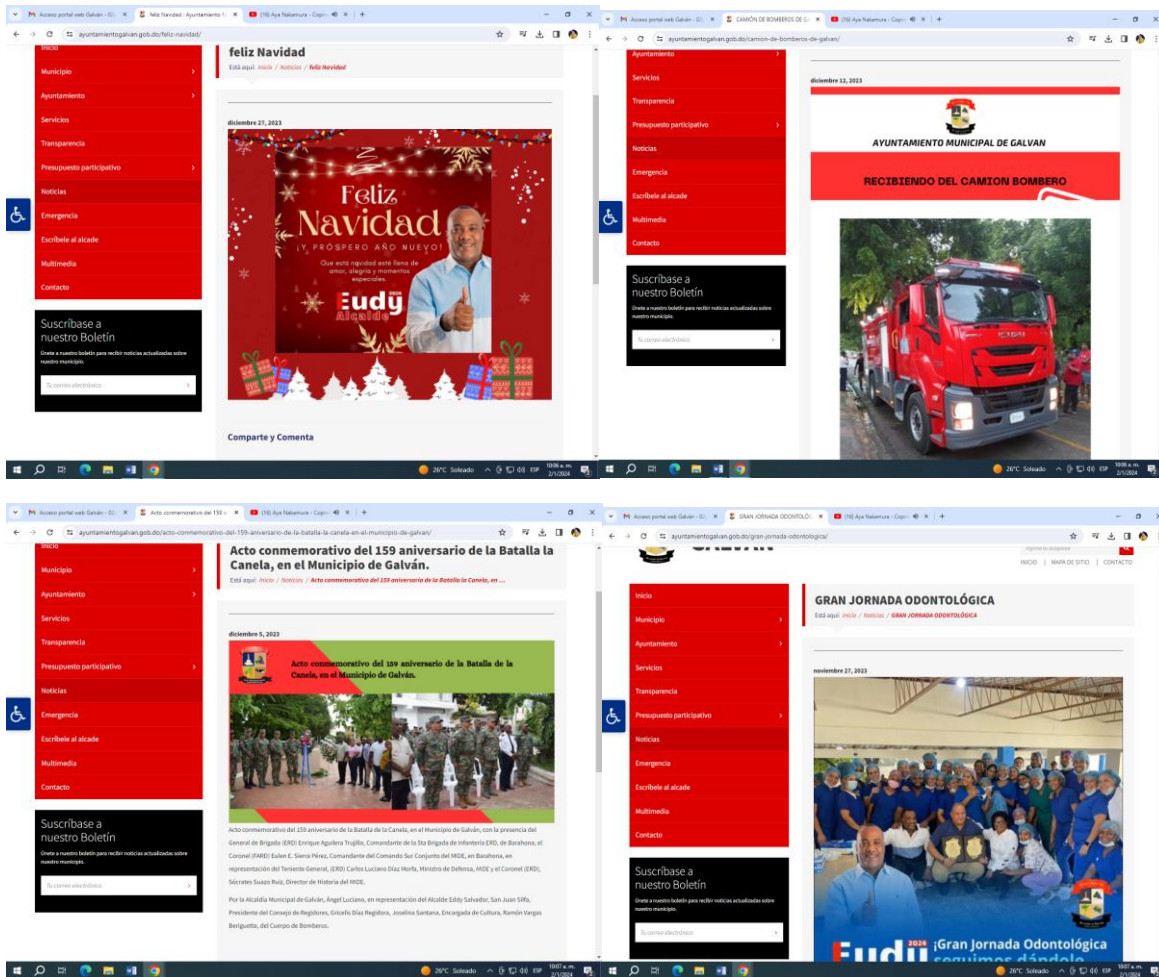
Acceso portal web Galván · El | feliz Navidad : Ayuntamiento M | (16) Aya Nakamura - Copi

ayuntamientogalvan.gob.do/feliz-navidad/

Inicio
Municipio
Ayuntamiento
Servicios
Transparencia
Presupuesto participativo
Noticias
Emergencia
Escríbele al alcade
Multimedia
Contacto

Suscríbase a nuestro Boletín
Únete a nuestro boletín para recibir noticias actualizadas sobre nuestro municipio.
Tu correo electrónico

feliz Navidad
Está aquí: Inicio / Noticias / feliz Navidad

diciembre 27, 2023

Feliz Navidad
¡Y PRÓSPERO AÑO NUEVO!
Que esta navidad este llena de amor, alegría y momentos especiales.
Eudy Alcalde

Comparte y Comenta

26°C Soleado ESP 10:06 a. m. 2/1/2024

Acceso portal web Galván · El | CAMIÓN DE BOMBEROS DE GA | (16) Aya Nakamura - Copi

ayuntamientogalvan.gob.do/camion-de-bomberos-de-galvan/

Ayuntamiento
Servicios
Transparencia
Presupuesto participativo
Noticias
Emergencia
Escríbele al alcade
Multimedia
Contacto

Suscríbase a nuestro Boletín
Únete a nuestro boletín para recibir noticias actualizadas sobre nuestro municipio.
Tu correo electrónico

diciembre 12, 2023

AYUNTAMIENTO MUNICIPAL DE GALVAN
RECIBIENDO DEL CAMION BOMBERO

26°C Soleado ESP 10:06 a. m. 2/1/2024

Acceso portal web Galván · El | Acto conmemorativo del 159 | (16) Aya Nakamura - Copi

ayuntamientogalvan.gob.do/acto-conmemorativo-del-159-aniversario-de-la-batalla-la-canela-en-el-municipio-de-galvan/

Inicio
Municipio
Ayuntamiento
Servicios
Transparencia
Presupuesto participativo
Noticias
Emergencia
Escríbele al alcade
Multimedia
Contacto

Suscríbase a nuestro Boletín
Únete a nuestro boletín para recibir noticias actualizadas sobre nuestro municipio.
Tu correo electrónico

Acto conmemorativo del 159 aniversario de la Batalla la Canela, en el Municipio de Galván.
Está aquí: Inicio / Noticias / Acto conmemorativo del 159 aniversario de la Batalla la Canela, en ...

diciembre 5, 2023

Acto conmemorativo del 159 aniversario de la Batalla de la Canela, en el Municipio de Galván.

Acto conmemorativo del 159 aniversario de la Batalla de la Canela, en el Municipio de Galván, con la presencia del General de Brigada (ERD) Enrique Aguilera Trujillo, Comandante de la 5ta Brigada de Infantería ERD, de Barahona, el Coronel (FARD) Eulen E. Sierra Pérez, Comandante del Comando Sur Conjunto del MIDE, en Barahona, en representación del Teniente General, (ERD) Carlos Luciano Díaz Morfa, Ministro de Defensa, MIDE y el Coronel (ERD), Sócrates Suazo Ruíz, Director de Historia del MIDE.

Por la Alcaldía Municipal de Galván, Ángel Luciano, en representación del Alcalde Eddy Salvador, San Juan Silfa, Presidente del Consejo de Regidores, Gricelis Díaz Regidora, Joselina Santana, Encargada de Cultura, Ramón Vargas Beriguetto, del Cuerpo de Bomberos.

26°C Soleado ESP 10:07 a. m. 2/1/2024

Acceso portal web Galván · El | GRAN JORNADA ODONTOLÓGIC | (16) Aya Nakamura - Copi

ayuntamientogalvan.gob.do/gran-jornada-odontologica/

INICIO | MAPA DE SITIO | CONTACTO

Inicio
Municipio
Ayuntamiento
Servicios
Transparencia
Presupuesto participativo
Noticias
Emergencia
Escríbele al alcade
Multimedia
Contacto

Suscríbase a nuestro Boletín
Únete a nuestro boletín para recibir noticias actualizadas sobre nuestro municipio.
Tu correo electrónico

GRAN JORNADA ODONTOLÓGICA
Está aquí: Inicio / Noticias / GRAN JORNADA ODONTOLÓGICA

noviembre 27, 2023

Eudy 2024 ¡Gran Jornada Odontológica seguimos dándole

26°C Soleado ESP 10:07 a. m. 2/1/2024